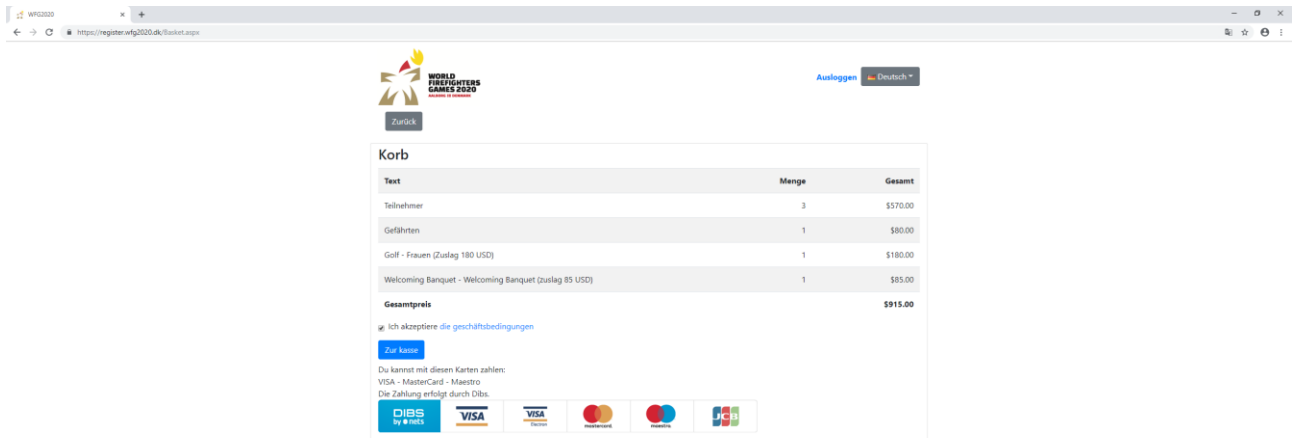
WFG2020

https://register.wfg2020.dk/Basket.aspx

WORLD FIREFIGHTERS GAMES 2020
AALBORG 7/6 DENMARK

Ausloggen Deutsch

Zurück

Korb

| Text | Menge | Gesamt |
|---|---|---|
| Teilnehmer | 3 | \$570.00 |
| Gefährten | 1 | \$80.00 |
| Golf - Frauen (Zuslag 180 USD) | 1 | \$180.00 |
| Welcoming Banquet - Welcoming Banquet (zuslag 85 USD) | 1 | \$85.00 |
| Gesamtpreis | | \$915.00 |

Ich akzeptiere die geschäftsbedingungen

Zur kasse

Du kannst mit diesen Karten zahlen:
VISA - MasterCard - Maestro
Die Zahlung erfolgt durch Dibs.

DIBS by nets
VISA
VISA Electron
mastercard
maestro
JCB